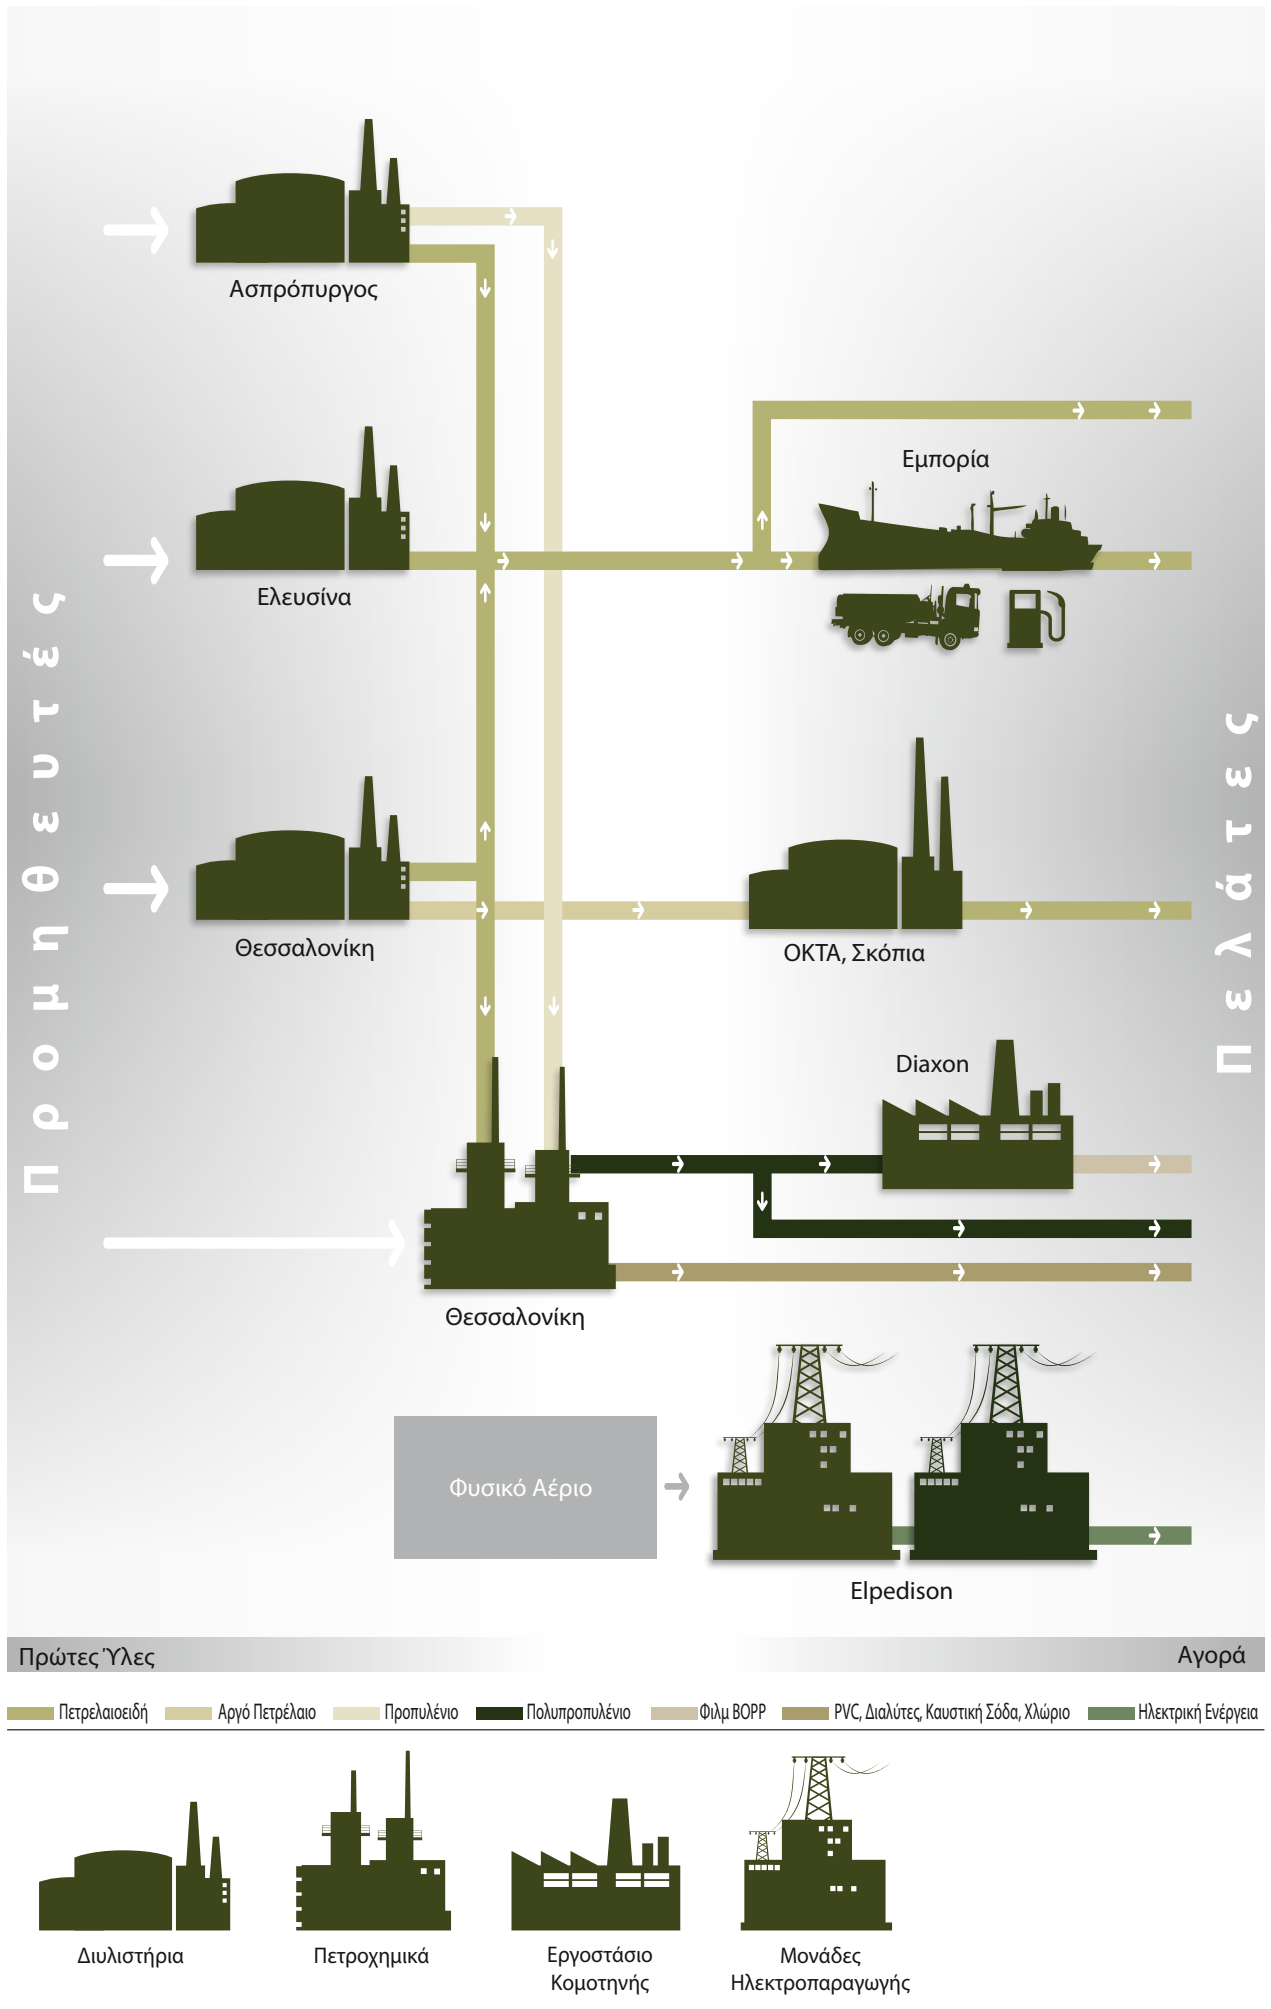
Ασπρόπυργος

Εμπορία

Ελευσίνα

Προμηθευτές

Πελάτες

Θεσσαλονίκη

ΟΚΤΑ, Σκόπια

Diaxon

Θεσσαλονίκη

Φυσικό Αέριο

Elpedison

Πρώτες Ύλες

Αγορά

Πετρελαιοειδή
Αργό Πετρέλαιο
Προπυλένιο
Πολυπροπυλένιο
Φιλμ BOPP
PVC, Διαλύτες, Καυστική Σόδα, Χλώριο
Ηλεκτρική Ενέργεια

Διυλιστήρια

Πετροχημικά

Εργοστάσιο Κομοτηνής

Μονάδες Ηλεκτροπαραγωγής